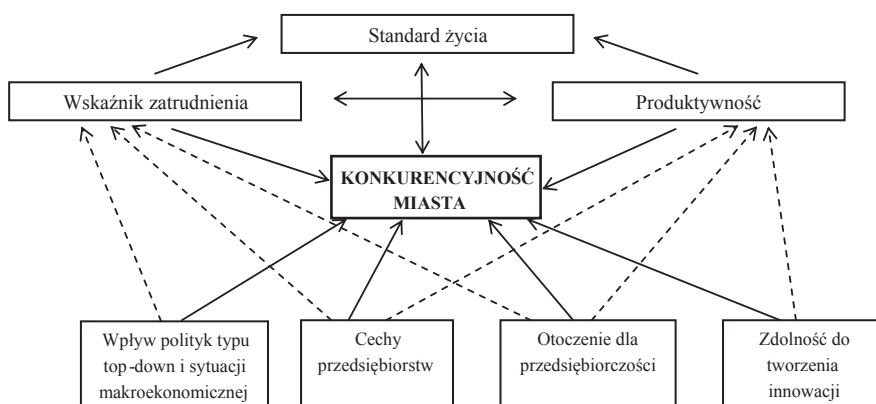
Standard życia

Wskaźnik zatrudnienia

Produktywność

KONKURENCYJNOŚĆ MIASTA

Wpływ polityk typu top-down i sytuacji makroekonomicznej

Cechy przedsiębiorstw

Otoczenie dla przedsiębiorczości

Zdolność do tworzenia innowacji